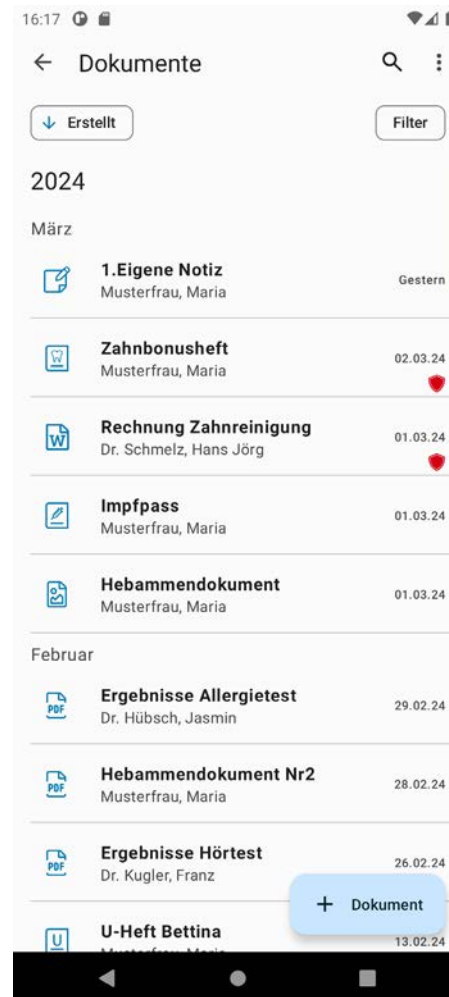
16:17

Dokumente

Erstellt

Filter

2024

März

1.Eigene Notiz
Musterfrau, Maria
Gestern

Zahnbonusheft
Musterfrau, Maria
02.03.24

Rechnung Zahnreinigung
Dr. Schmelz, Hans Jörg
01.03.24

Impfpass
Musterfrau, Maria
01.03.24

Hebammendokument
Musterfrau, Maria
01.03.24

Februar

PDF
Ergebnisse Allergietest
Dr. Hübsch, Jasmin
29.02.24

PDF
Hebammendokument Nr2
Musterfrau, Maria
28.02.24

PDF
Ergebnisse Hörtest
Dr. Kugler, Franz
26.02.24

U-Heft Bettina
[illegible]
13.02.24

+ Dokument